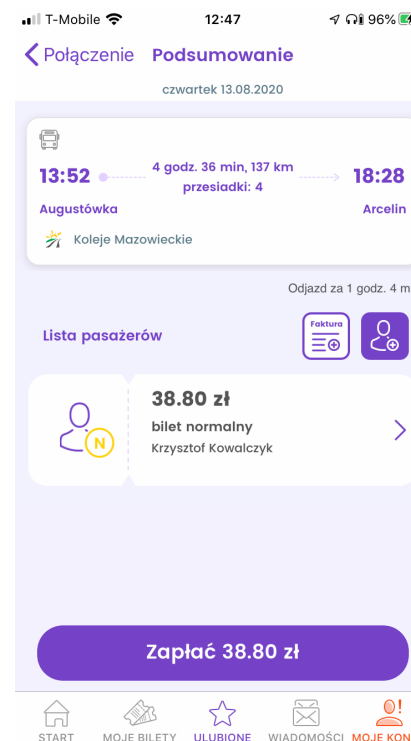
T-Mobile 12:47 96%

< Połączenie Podsumowanie

czwartek 13.08.2020

13:52 4 godz. 36 min, 137 km przesiadki: 4 18:28

Augustówka Arcelin

Koleje Mazowieckie

Odjazd za 1 godz. 4 m

Lista pasażerów

Faktura

N

38.80 zł

bilet normalny

Krzysztof Kowalczyk

Zapłać 38.80 zł

START MOJE BILETY ULUBIONE WIADOMOŚCI MOJE KON